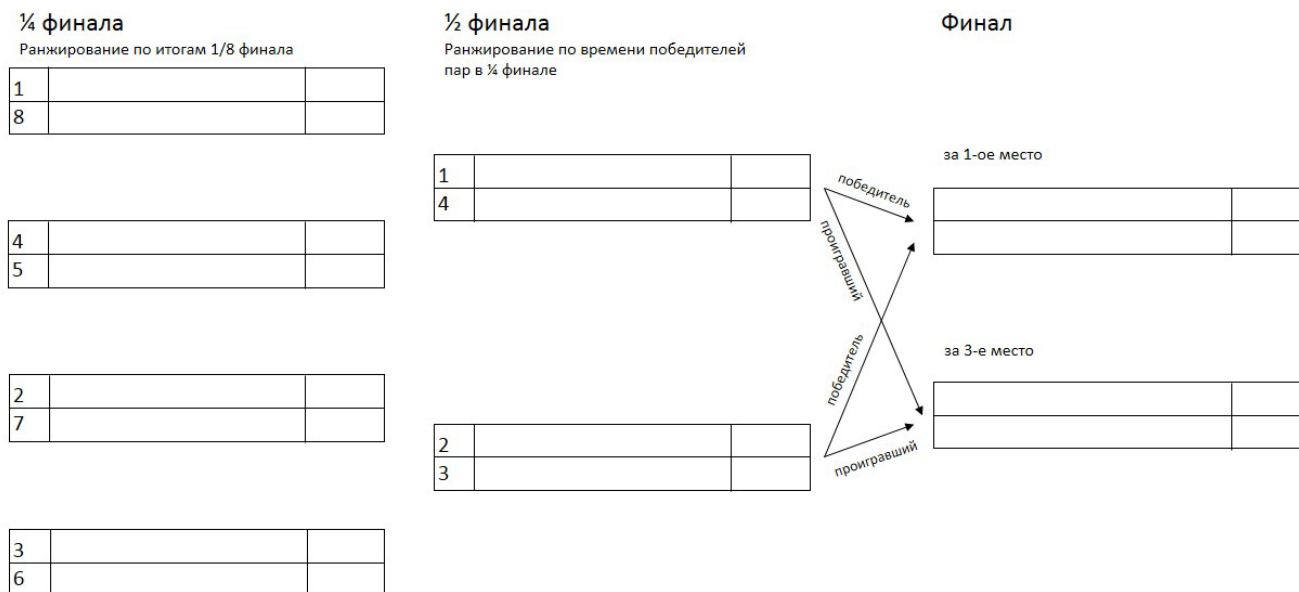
¼ финала
Ранжирование по итогам 1/8 финала

| 1 | | |
|---|---|---|
| 8 | | |

| 4 | | |
|---|---|---|
| 5 | | |

| 2 | | |
|---|---|---|
| 7 | | |

| 3 | | |
|---|---|---|
| 6 | | |

½ финала
Ранжирование по времени победителей пар в ¼ финале

| 1 | | |
|---|---|---|
| 4 | | |

| 2 | | |
|---|---|---|
| 3 | | |

победитель
проигравший
победитель
проигравший

Финал

за 1-ое место

| | |
|---|---|
| | |

за 3-е место

| | |
|---|---|
| | |